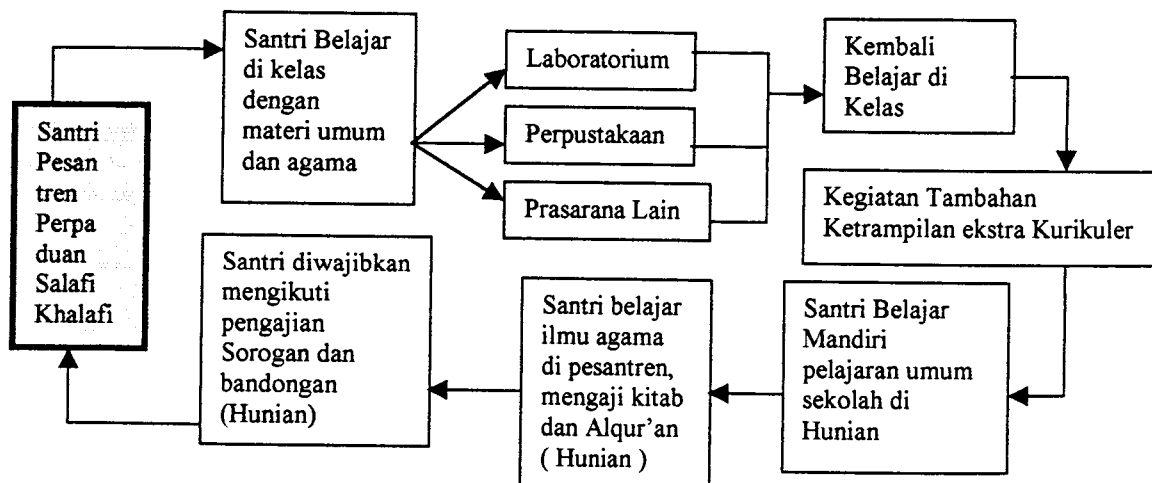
Santri Pesantren Perpaduan Salafi Khalafi

Santri Belajar di kelas dengan materi umum dan agama

Laboratorium

Perpustakaan

Prasarana Lain

Kembali Belajar di Kelas

Kegiatan Tambahan Ketrampilan ekstra Kurikuler

Santri Belajar Mandiri pelajaran umum sekolah di Hunian

Santri belajar ilmu agama di pesantren, mengaji kitab dan Alqur'an ( Hunian )

Santri diwajibkan mengikuti pengajian Sorogan dan bandongan (Hunian)